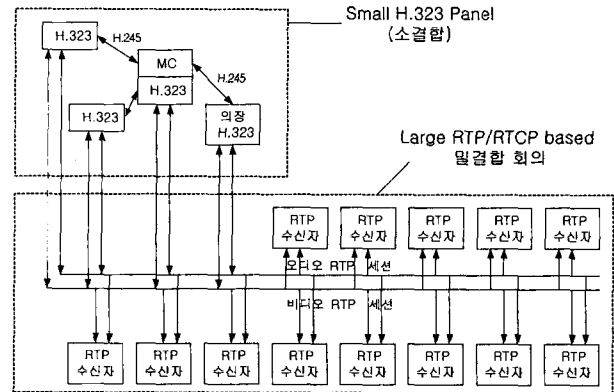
Small H.323 Panel
(소결합)

H.323
H.245
MC
H.323
H.245
H.323
의장
H.323

Large RTP/RTCP based
밀결합 회의

RTP
수신자
RTP
수신자
RTP
수신자
RTP
수신자
RTP
수신자

오디오 RTP 세션
비디오 RTP 세션

RTP
수신자
RTP
수신자
RTP
수신자
RTP
수신자
RTP
수신자
RTP
수신자
RTP
수신자
RTP
수신자